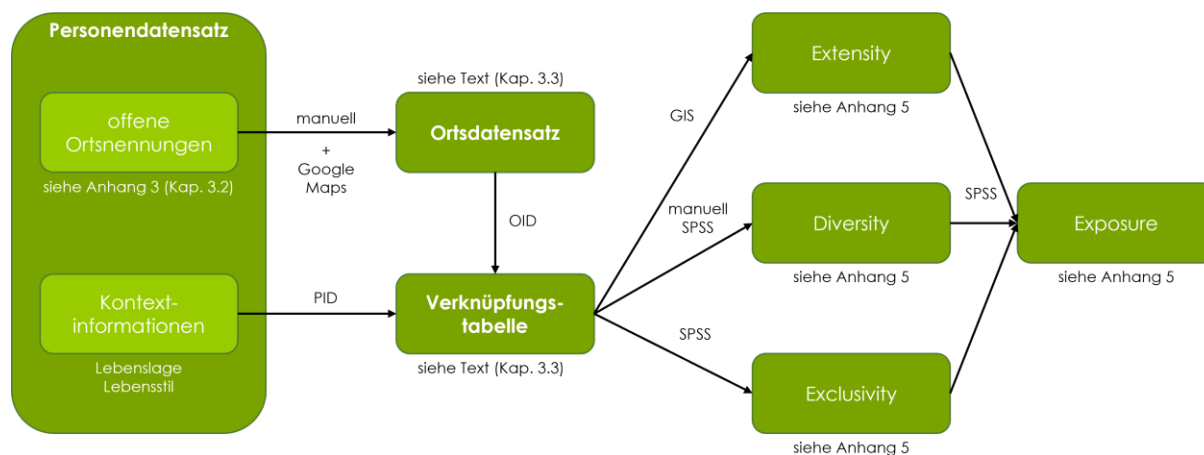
Personendatensatz

offene Ortsnennungen

siehe Anhang 3 (Kap. 3.2)

Kontext-informationen

Lebenslage
Lebensstil

manuell
+
Google Maps

PID

siehe Text (Kap. 3.3)

Ortsdatensatz

OID

Verknüpfungs-tabelle

siehe Text (Kap. 3.3)

GIS

manuell
SPSS

SPSS

Extensity

siehe Anhang 5

Diversity

siehe Anhang 5

Exclusivity

siehe Anhang 5

SPSS

Exposure

siehe Anhang 5